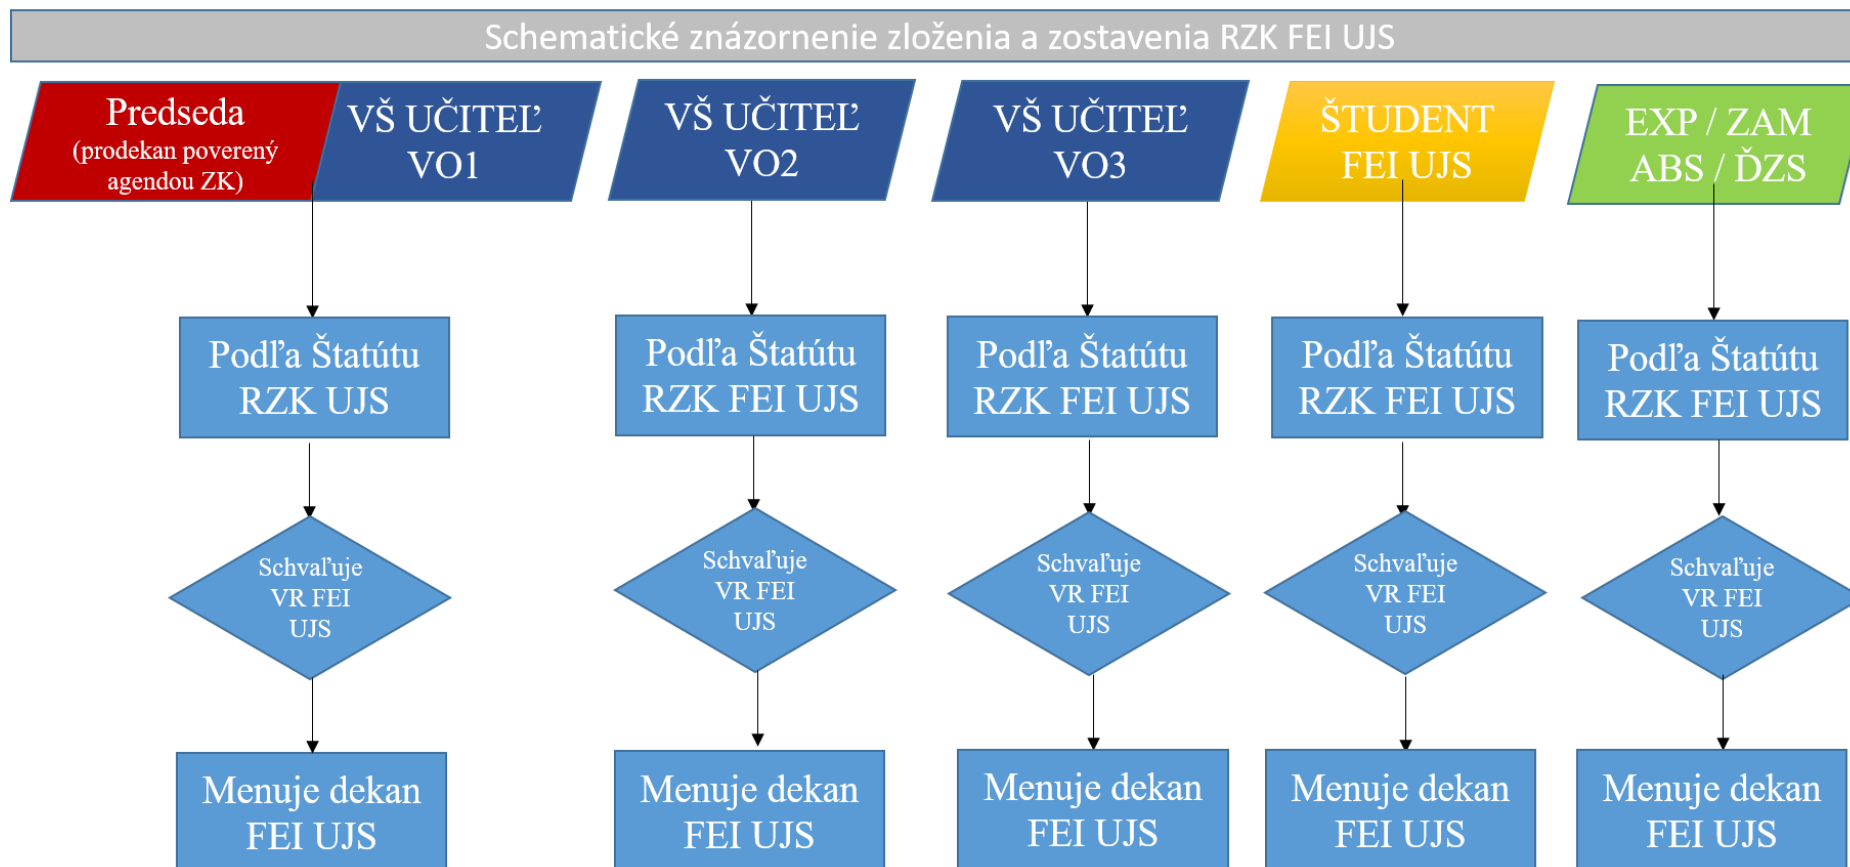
Schematické znázornenie zloženia a zostavenia RZK FEI UJS

Predseda (prodekan poverený agendou ZK)

VŠ UČITEĽ VO1

VŠ UČITEĽ VO2

VŠ UČITEĽ VO3

ŠTUDENT FEI UJS

EXP / ZAM ABS / ĎZS

Podľa Štatútu RZK UJS

Podľa Štatútu RZK FEI UJS

Podľa Štatútu RZK FEI UJS

Podľa Štatútu RZK FEI UJS

Podľa Štatútu RZK FEI UJS

Schvaľuje VR FEI UJS

Schvaľuje VR FEI UJS

Schvaľuje VR FEI UJS

Schvaľuje VR FEI UJS

Schvaľuje VR FEI UJS

Menuje dekan FEI UJS

Menuje dekan FEI UJS

Menuje dekan FEI UJS

Menuje dekan FEI UJS

Menuje dekan FEI UJS